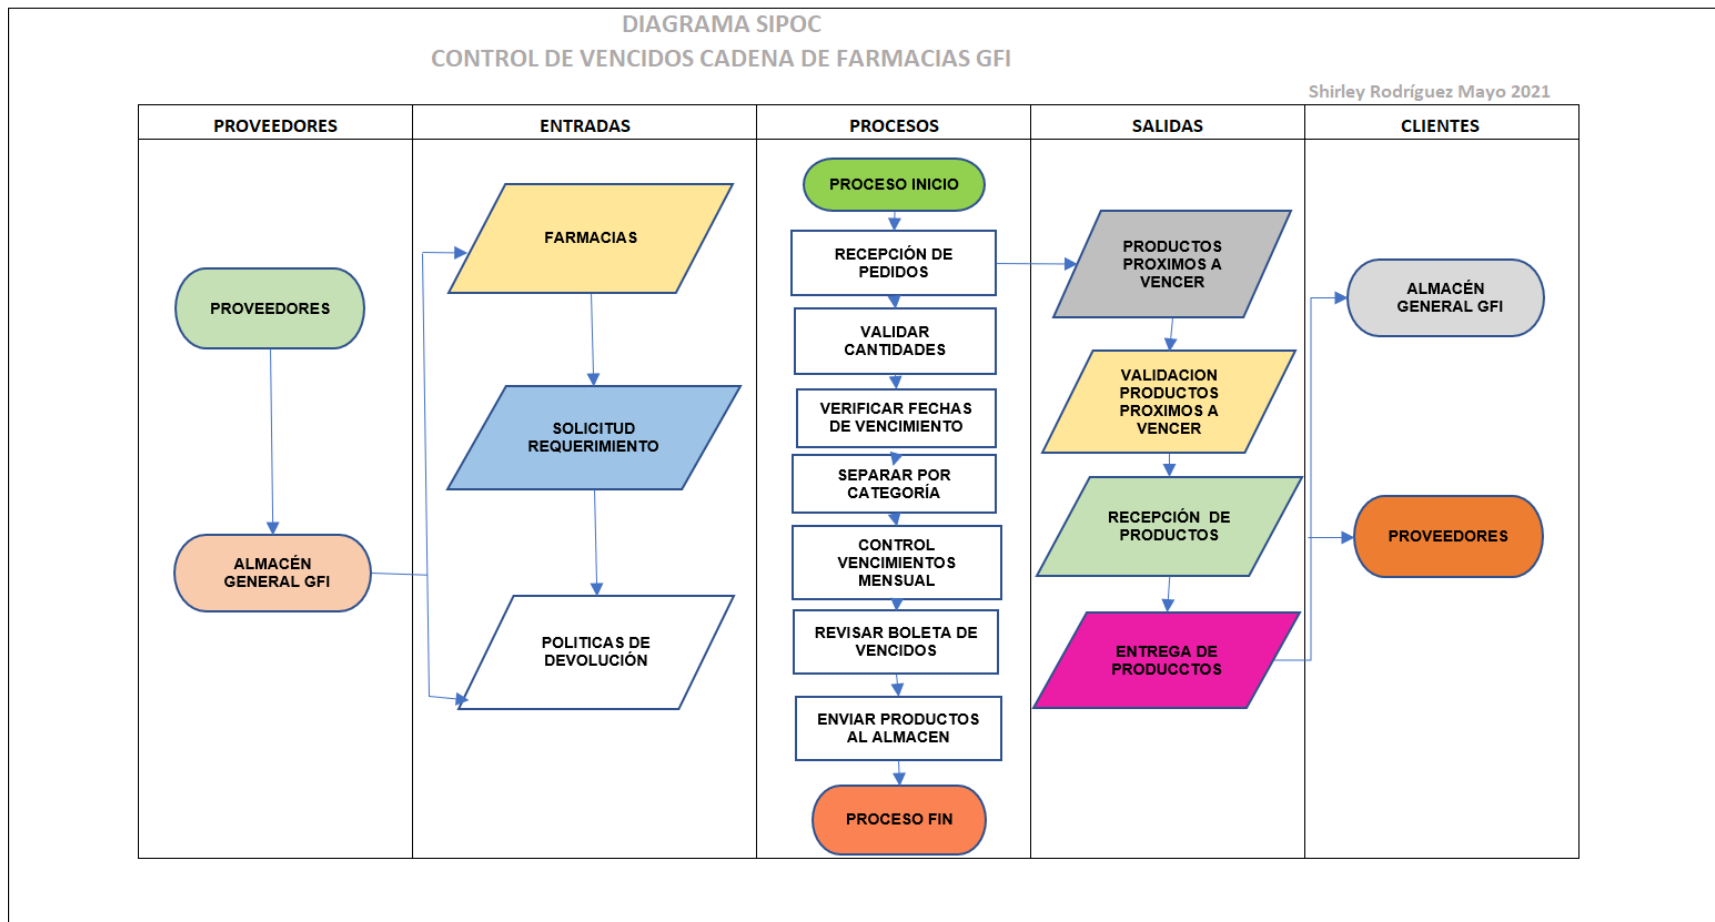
DIAGRAMA SIPOC

CONTROL DE VENCIDOS CADENA DE FARMACIAS GFI

Shirley Rodríguez Mayo 2021

PROVEEDORES

ENTRADAS

PROCESOS

SALIDAS

CLIENTES

PROVEEDORES

ALMACÉN GENERAL GFI

FARMACIAS

SOLICITUD REQUERIMIENTO

POLITICAS DE DEVOLUCIÓN

PROCESO INICIO

RECEPCIÓN DE PEDIDOS

VALIDAR CANTIDADES

VERIFICAR FECHAS DE VENCIMIENTO

SEPARAR POR CATEGORÍA

CONTROL VENCIMIENTOS MENSUAL

REVISAR BOLETA DE VENCIDOS

ENVIAR PRODUCTOS AL ALMACEN

PROCESO FIN

PRODUCTOS PROXIMOS A VENCER

VALIDACION PRODUCTOS PROXIMOS A VENCER

RECEPCIÓN DE PRODUCTOS

ENTREGA DE PRODUCCTOS

ALMACÉN GENERAL GFI

PROVEEDORES